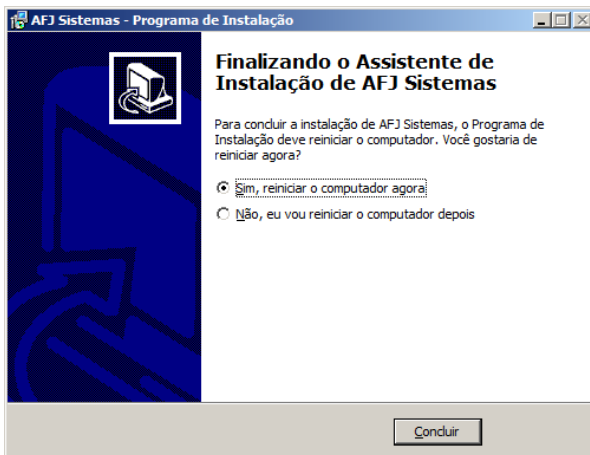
AFJ Sistemas - Programa de Instalação

Finalizando o Assistente de Instalação de AFJ Sistemas

Para concluir a instalação de AFJ Sistemas, o Programa de Instalação deve reiniciar o computador. Você gostaria de reiniciar agora?

Sim, reiniciar o computador agora

Não, eu vou reiniciar o computador depois

Concluir